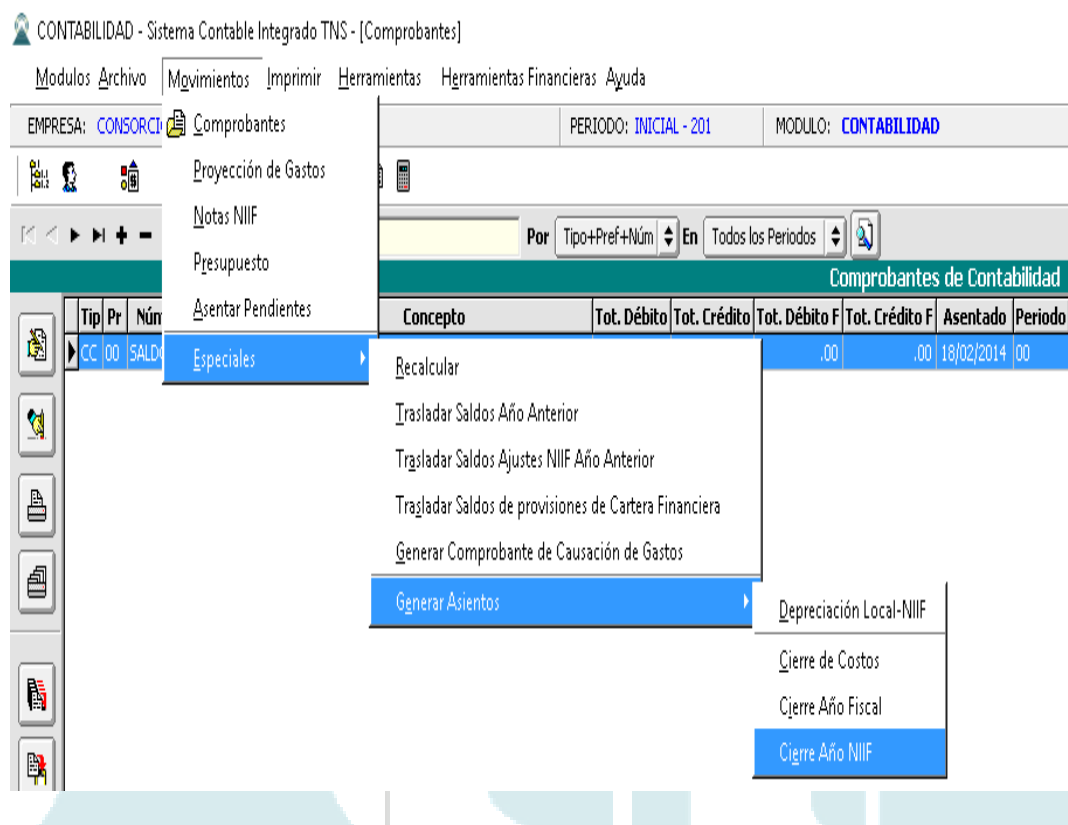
CONTABILIDAD - Sistema Contable Integrado TNS - [Comprobantes]

Modulos Archivo Movimientos Imprimir Herramientas Herramientas Financieras Ayuda

EMPRESA: CONSORCI

PERIODO: INICIAL - 201

MODULO: CONTABILIDAD

Comprobantes
Proyección de Gastos
Notas NIIF
Presupuesto
Asentar Pendientes
Especiales

Por Tipo+Pref+Núm En Todos los Periodos

Comprobantes de Contabilidad

| Tip | Pr | Núm | Concepto | Tot. Débito | Tot. Crédito | Tot. Débito F | Tot. Crédito F | Asentado | Periodo |
|---|---|---|---|---|---|---|---|---|---|
| CC | 00 | SALDO | | | | .00 | .00 | 18/02/2014 | 00 |

Recalcular
Trasladar Saldos Año Anterior
Trasladar Saldos Ajustes NIIF Año Anterior
Trasladar Saldos de provisiones de Cartera Financiera
Generar Comprobante de Causación de Gastos
Generar Asientos

Depreciación Local-NIIF
Cierre de Costos
Cierre Año Fiscal
Cierre Año NIIF